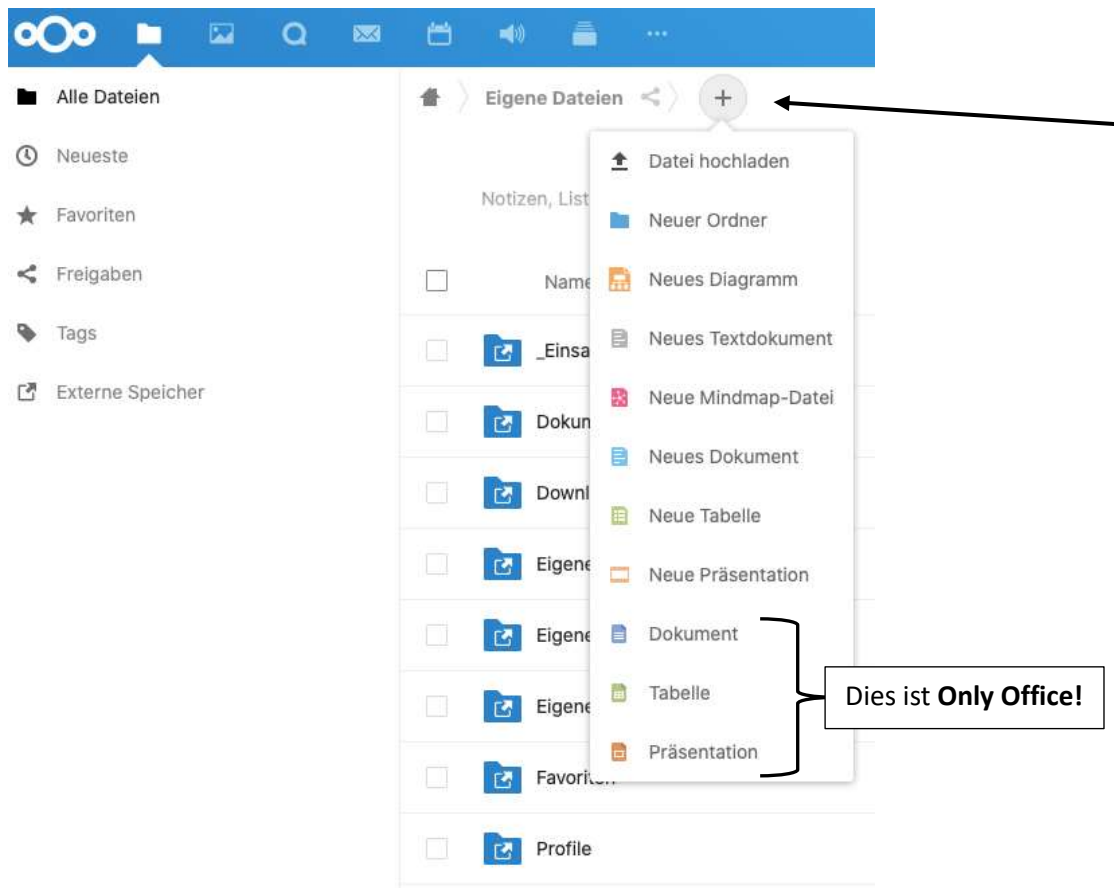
Alle Dateien
Neueste
Favoriten
Freigaben
Tags
Externe Speicher

Eigene Dateien
+

Notizen, List

Name

_Einsa
Dokun
Downl
Eigene
Eigene
Eigene
Favorit
Profile

Datei hochladen
Neuer Ordner
Neues Diagramm
Neues Textdokument
Neue Mindmap-Datei
Neues Dokument
Neue Tabelle
Neue Präsentation
Dokument
Tabelle
Präsentation

Dies ist **Only Office!**